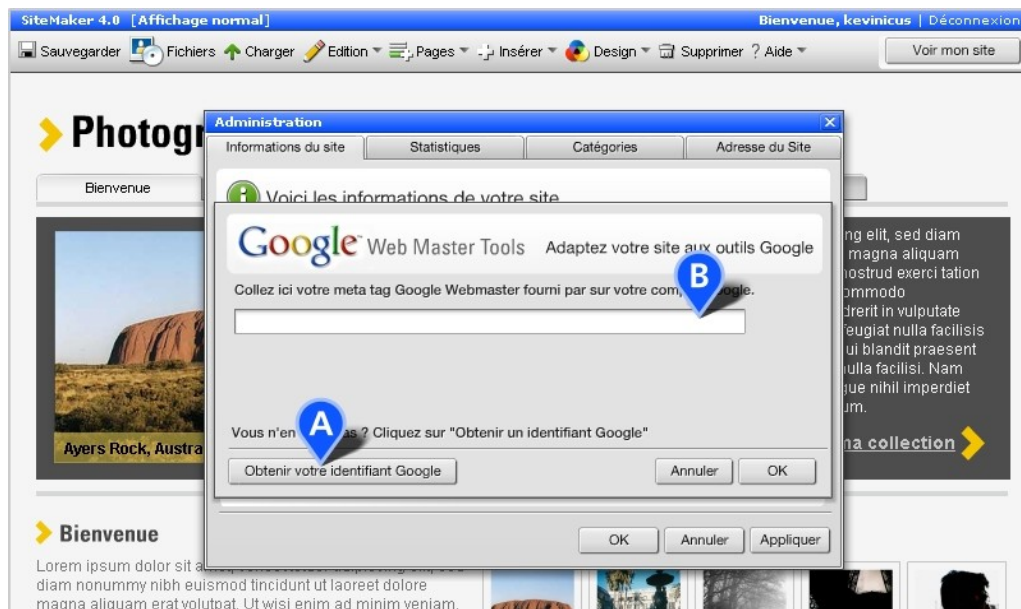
SiteMaker 4.0 [Affichage normal]

Bienvenue, kevinicus | Déconnexion

Sauvegarder Fichiers Charger Edition Pages Insérer Design Supprimer ? Aide

Voir mon site

Photogr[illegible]

Bienvenue

Ayers Rock, Austra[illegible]

Administration

Informations du site | Statistiques | Catégories | Adresse du Site

Voici les informations de votre site

Google Web Master Tools

Adaptez votre site aux outils Google

Collez ici votre meta tag Google Webmaster fourni par sur votre com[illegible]gle.

B

A

Vous n'en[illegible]s ? Cliquez sur "Obtenir un identifiant Google"

Obtenir votre identifiant Google

Annuler

OK

OK

Annuler

Appliquer

ng elit, sed diam magna aliquam nostrud exerci tation ommodo drerit in vulputate feugiat nulla facilisis ui blandit praesent nulla facilisi. Nam gue nihil imperdiet um.

na collection

Bienvenue

Lorem ipsum dolor sit a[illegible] diam nonummy nibh euismod tincidunt ut laoreet dolore magna aliquam erat volutpat. Ut wisi enim ad minim veniam.